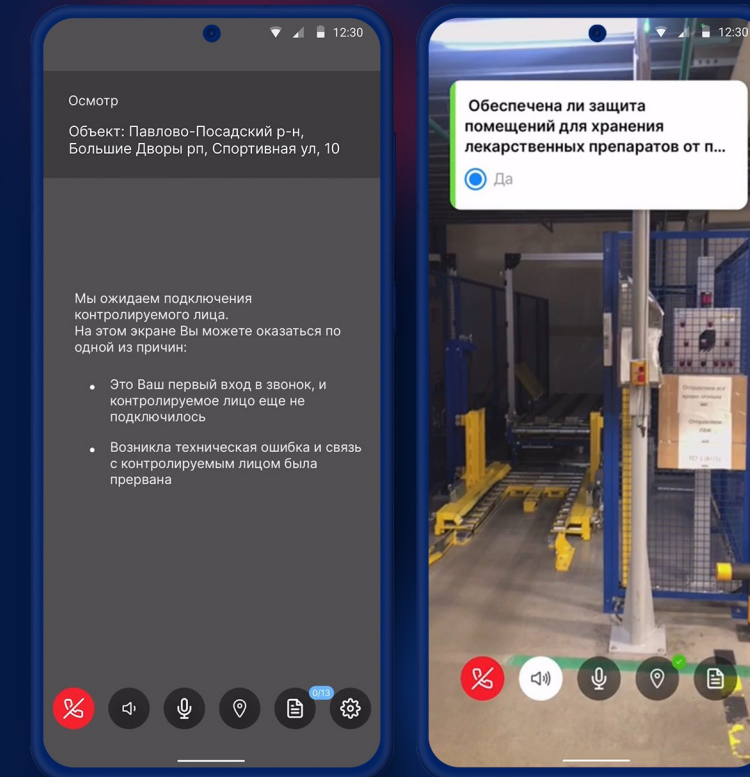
12:30

Осмотр

Объект: Павлово-Посадский р-н, Большие Дворы рп, Спортивная ул, 10

Мы ожидаем подключения контролируемого лица.
На этом экране Вы можете оказаться по одной из причин:

- Это Ваш первый вход в звонок, и контролируемое лицо еще не подключилось
- Возникла техническая ошибка и связь с контролируемым лицом была прервана

0/13

12:30

Обеспечена ли защита помещений для хранения лекарственных препаратов от п...

Да